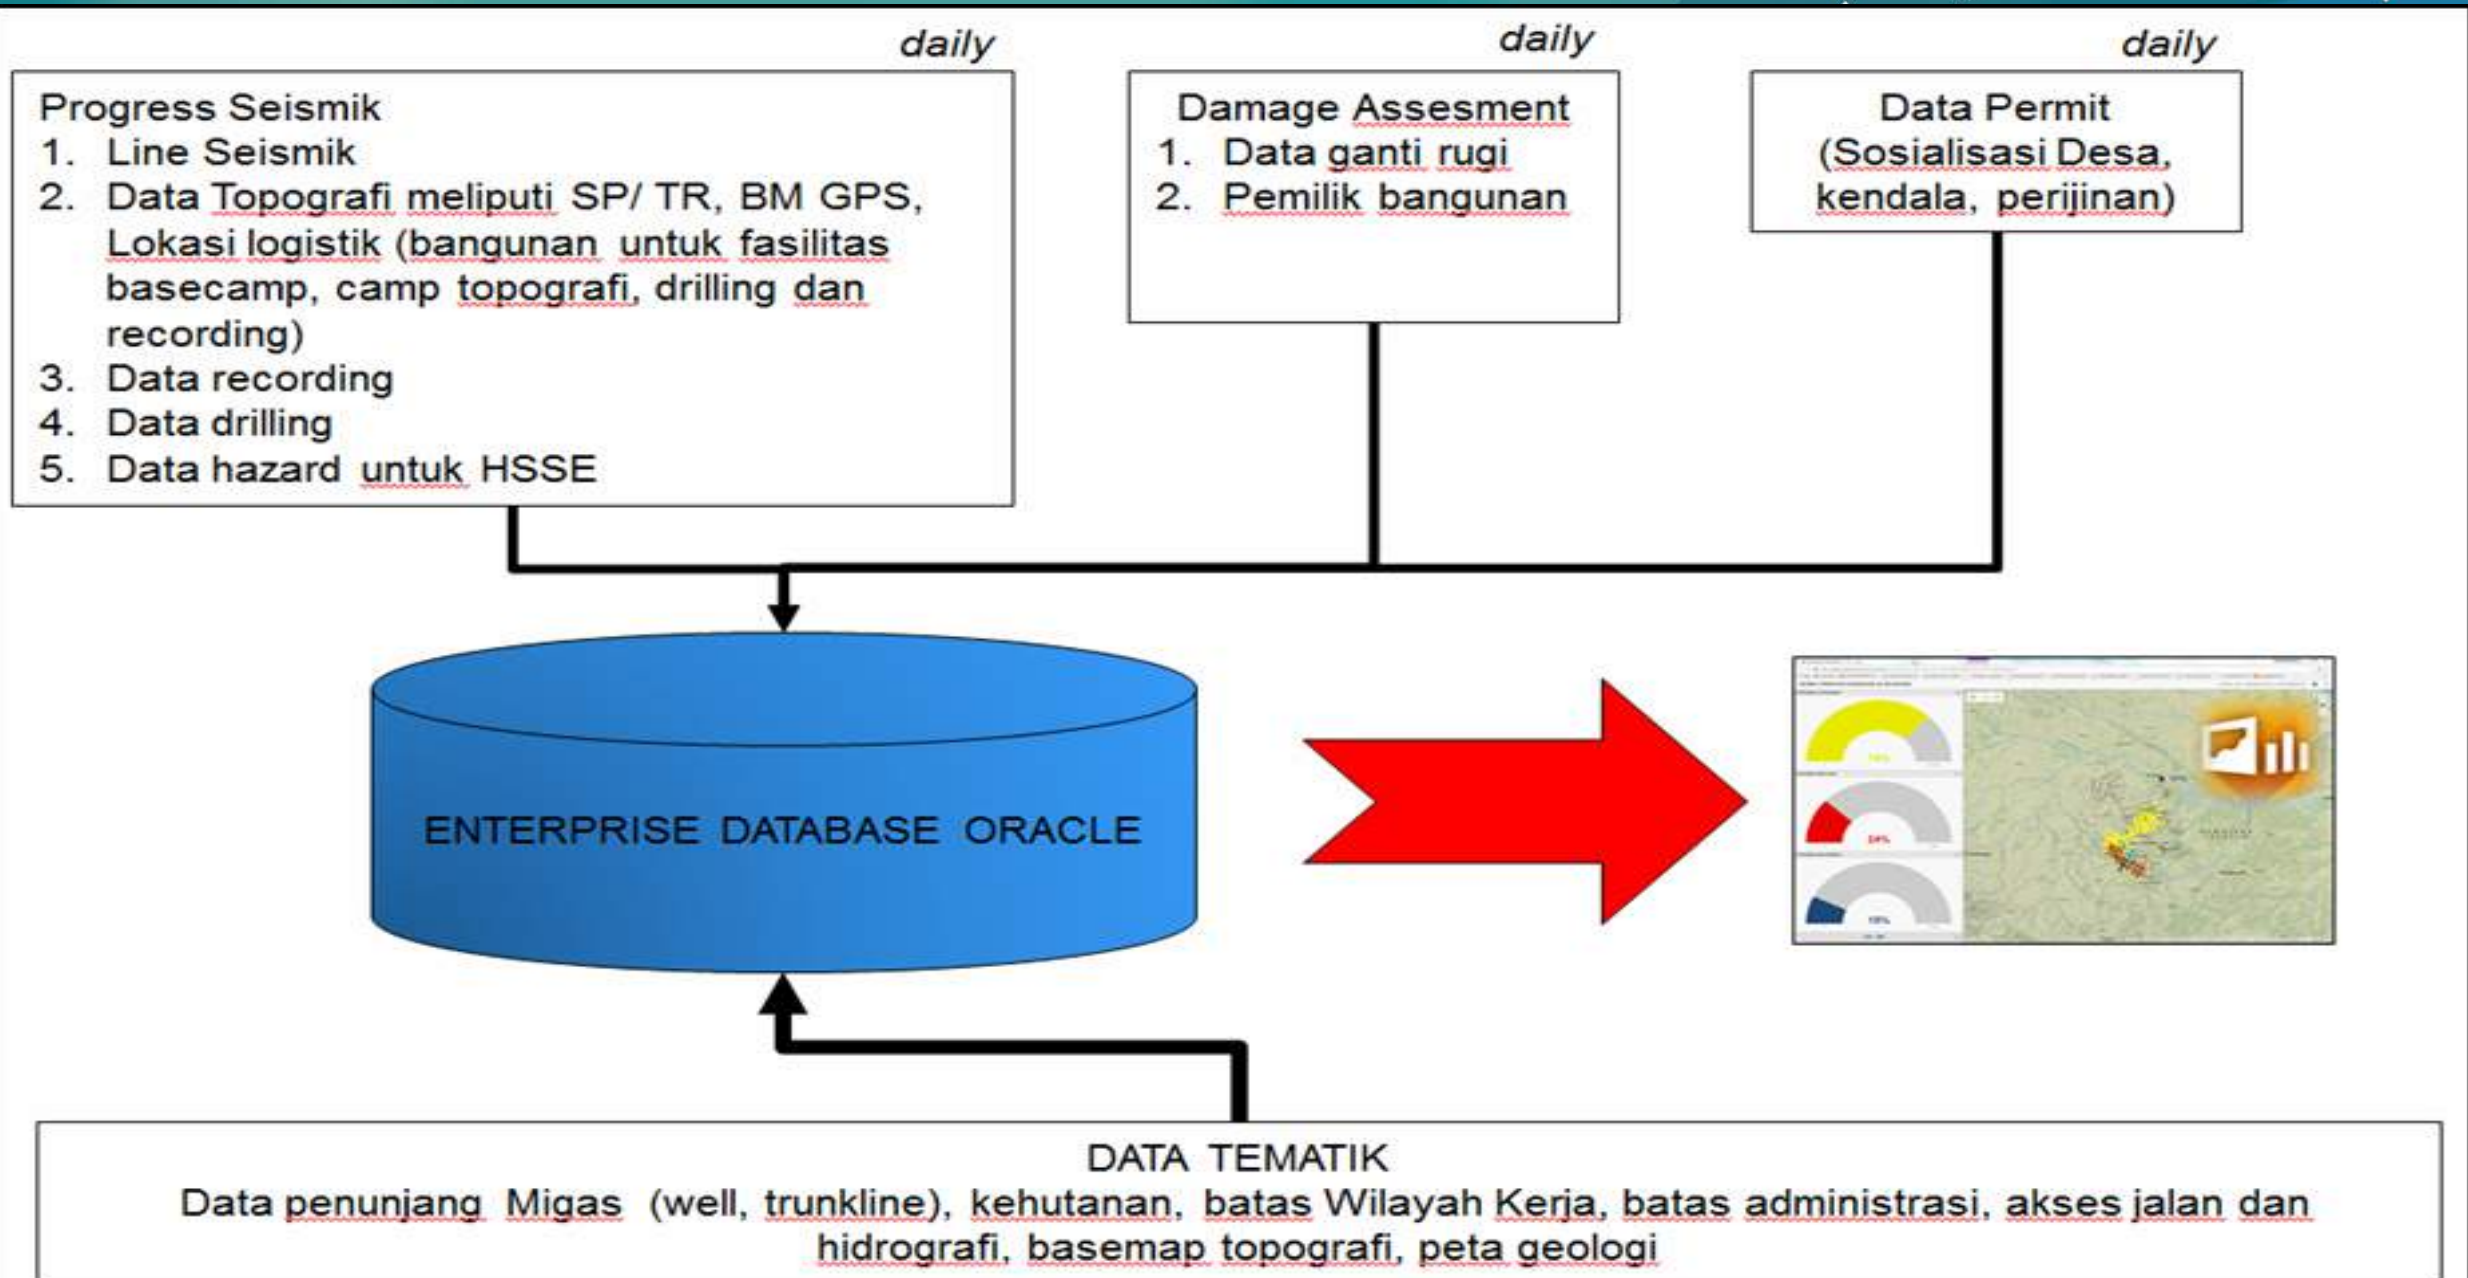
daily

Progress Seismik
1. Line Seismik
2. Data Topografi meliputi SP/ TR, BM GPS, Lokasi logistik (bangunan untuk fasilitas basecamp, camp topografi, drilling dan recording)
3. Data recording
4. Data drilling
5. Data hazard untuk HSSE

daily

Damage Assesment
1. Data ganti rugi
2. Pemilik bangunan

daily

Data Permit (Sosialisasi Desa, kendala, perijinan)

ENTERPRISE DATABASE ORACLE

DATA TEMATIK
Data penunjang Migas (well, trunkline), kehutanan, batas Wilayah Kerja, batas administrasi, akses jalan dan hidrografi, basemap topografi, peta geologi